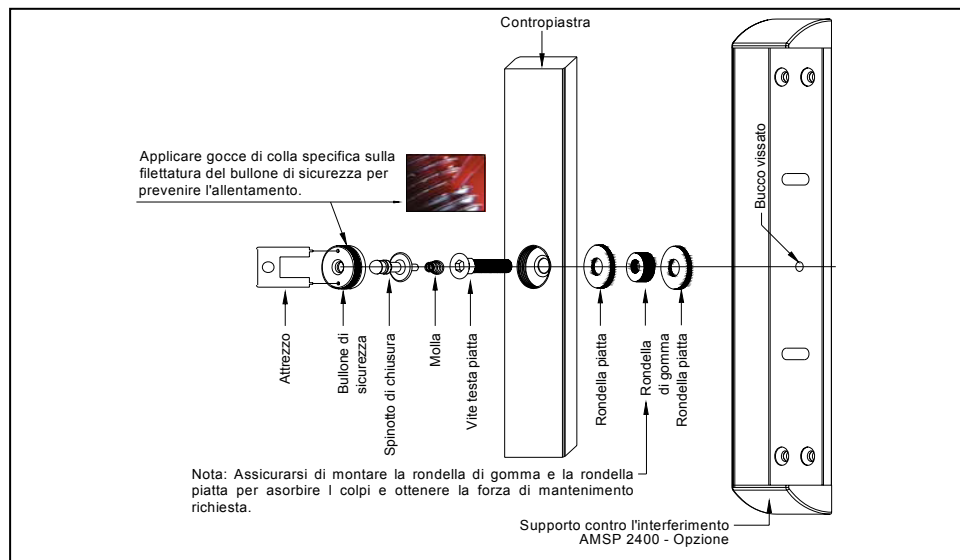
Contropiastra

Applicare gocce di colla specifica sulla filettatura del bullone di sicurezza per prevenire l'allentamento.

Bucco vissato

Attrezzo

Bullone di sicurezza

Spinotto di chiusura

Molla

Vite testa piatta

Rondella piatta

Rondella di gomma

Rondella piatta

Nota: Assicurarsi di montare la rondella di gomma e la rondella piatta per asorbire I colpi e ottenere la forza di mantenimento richiesta.

Supporto contro l'interferimento
AMSP 2400 - Opzione